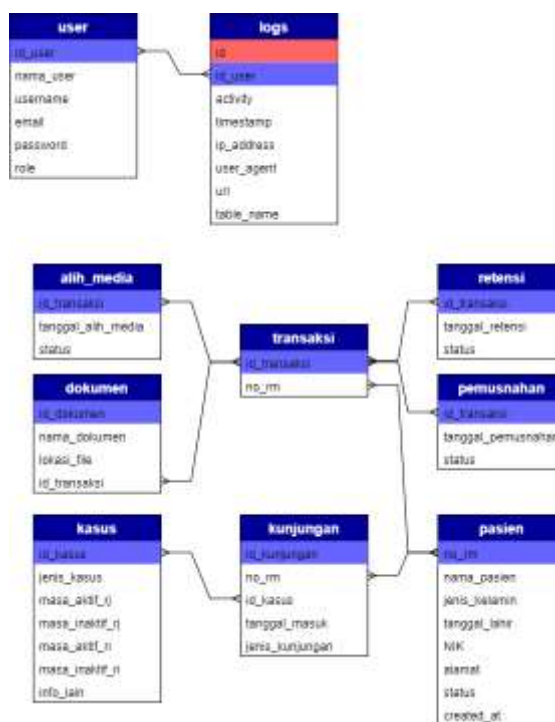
user
id_user
nama_user
username
email
password
role

logs
id
id_user
activity
timestamp
ip_address
user_agent
url
table_name

alih_media
id_transaksi
tanggal_alih_media
status

dokumen
id_dokumen
nama_dokumen
lokasi_file
id_transaksi

transaksi
id_transaksi
no_rm

retensi
id_transaksi
tanggal_retensi
status

pemusnahan
id_transaksi
tanggal_pemusnahan
status

kasus
id_kasus
jenis_kasus
masa_aktif_rj
masa_inaktif_rj
masa_aktif_ri
masa_inaktif_ri
info_lain

kunjungan
id_kunjungan
no_rm
id_kasus
tanggal_masuk
jenis_kunjungan

pasien
no_rm
nama_pasien
jenis_kelamin
tanggal_lahir
NIK
alamat
status
created_at